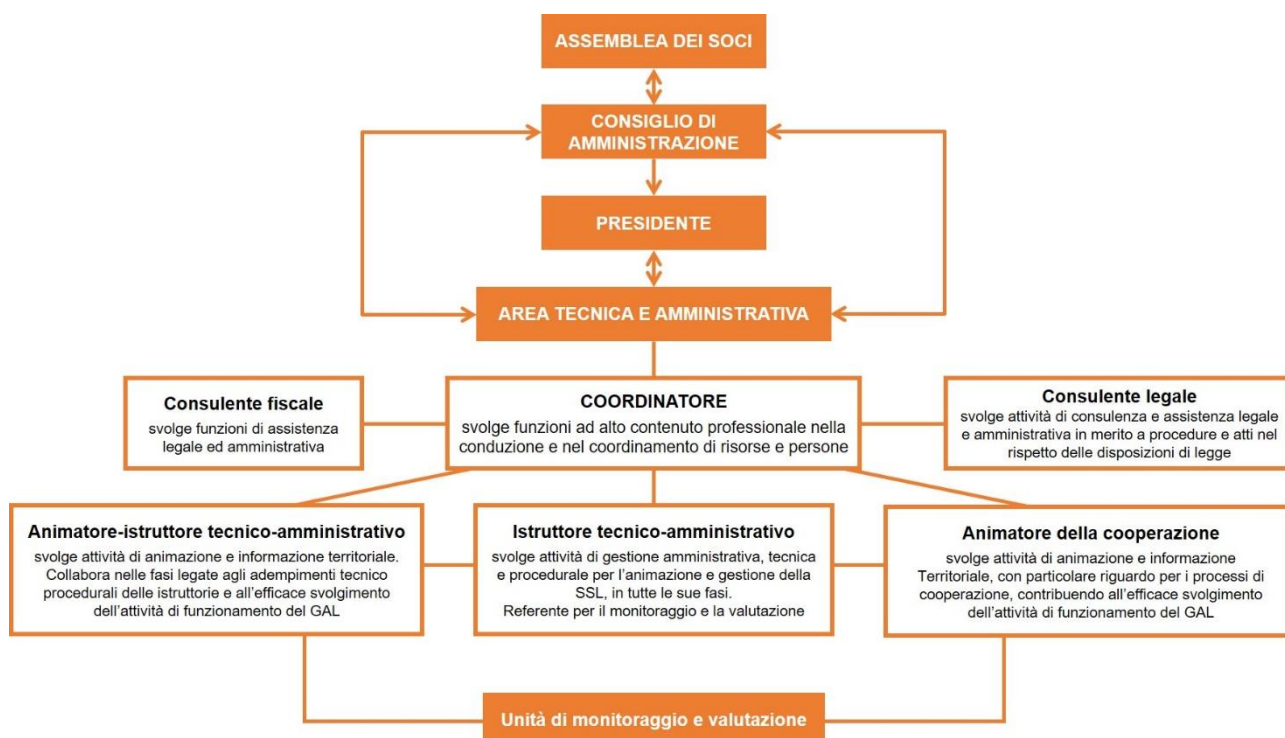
ASSEMBLEA DEI SOCI

CONSIGLIO DI AMMINISTRAZIONE

PRESIDENTE

AREA TECNICA E AMMINISTRATIVA

Consulente fiscale
svolge funzioni di assistenza legale ed amministrativa

COORDINATORE
svolge funzioni ad alto contenuto professionale nella conduzione e nel coordinamento di risorse e persone

Consulente legale
svolge attività di consulenza e assistenza legale e amministrativa in merito a procedure e atti nel rispetto delle disposizioni di legge

Animatore-istruttore tecnico-amministrativo
svolge attività di animazione e informazione territoriale. Collabora nelle fasi legate agli adempimenti tecnico procedurali delle istruttorie e all'efficace svolgimento dell'attività di funzionamento del GAL

Istruttore tecnico-amministrativo
svolge attività di gestione amministrativa, tecnica e procedurale per l'animazione e gestione della SSL, in tutte le sue fasi.
Referente per il monitoraggio e la valutazione

Animatore della cooperazione
svolge attività di animazione e informazione Territoriale, con particolare riguardo per i processi di cooperazione, contribuendo all'efficace svolgimento dell'attività di funzionamento del GAL

Unità di monitoraggio e valutazione